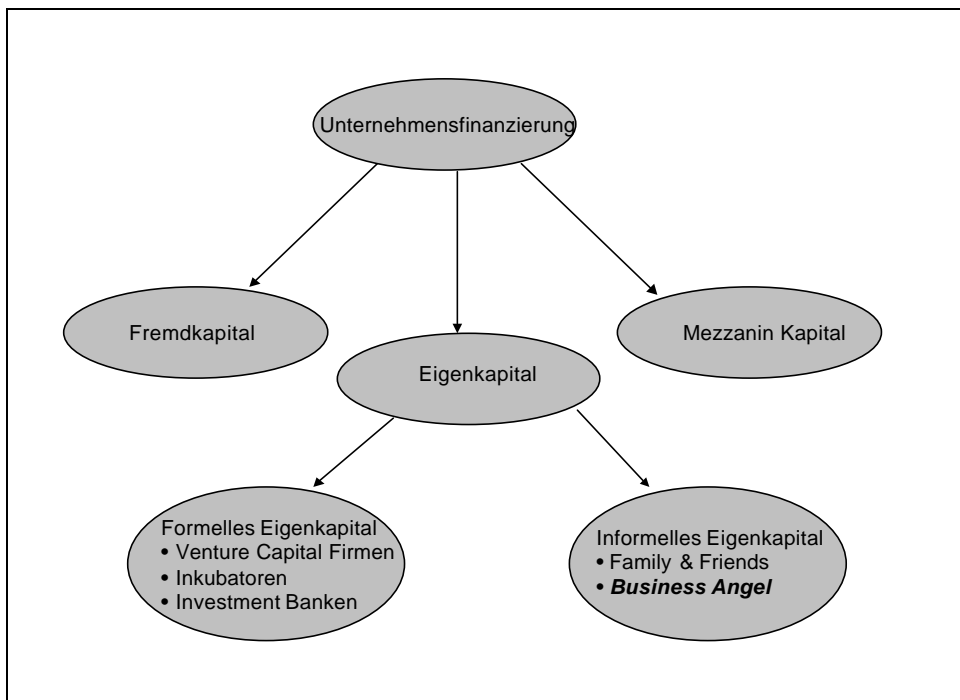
Unternehmensfinanzierung

Fremdkapital

Eigenkapital

Mezzanin Kapital

Formelles Eigenkapital
• Venture Capital Firmen
• Inkubatoren
• Investment Banken

Informelles Eigenkapital
• Family & Friends
• ***Business Angel***